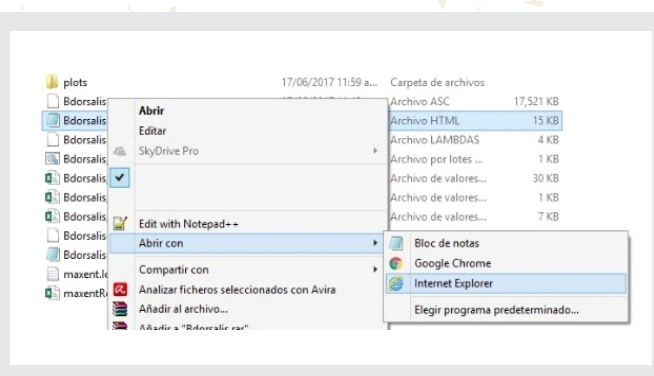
plots 17/06/2017 11:59 a... Carpeta de archivos
Bdorsalis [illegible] Archivo ASC 17,521 KB
Bdorsalis Archivo HTML 15 KB
Bdorsalis Archivo LAMBDAS 4 KB
Bdorsalis Archivo por lotes ... 1 KB
Bdorsalis Archivo de valores... 30 KB
Bdorsalis Archivo de valores... 1 KB
Bdorsalis Archivo de valores... 7 KB
Bdorsalis
Bdorsalis
maxent.l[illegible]
maxentR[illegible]

Abrir
Editar
SkyDrive Pro
Edit with Notepad++
Abrir con
Compartir con
Analizar ficheros seleccionados con Avira
Añadir al archivo...
Añadir a "Bdorsalis.rar"

Bloc de notas
Google Chrome
Internet Explorer
Elegir programa predeterminado...